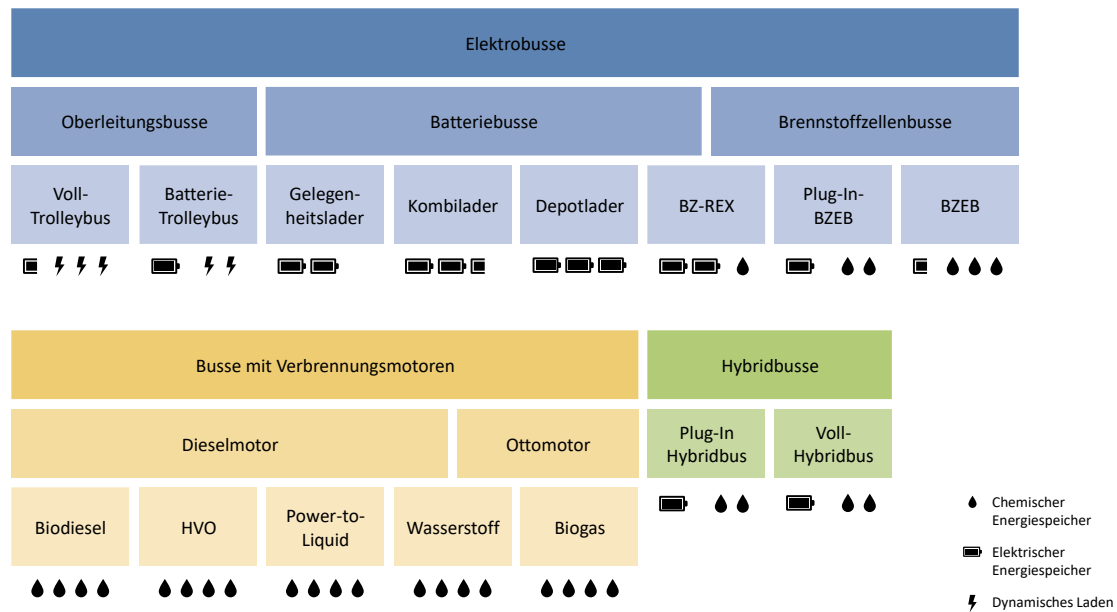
Elektrobusse

Oberleitungsbusse

Batteriebusse

Brennstoffzellenbusse

Voll-Trolleybus

Batterie-Trolleybus

Gelegenheitslader

Kombilader

Depotlader

BZ-REX

Plug-In-BZEB

BZEB

Busse mit Verbrennungsmotoren

Hybridbusse

Dieselmotor

Ottomotor

Plug-In Hybridbus

Voll-Hybridbus

Biodiesel

HVO

Power-to-Liquid

Wasserstoff

Biogas

Chemischer Energiespeicher

Elektrischer Energiespeicher

Dynamisches Laden